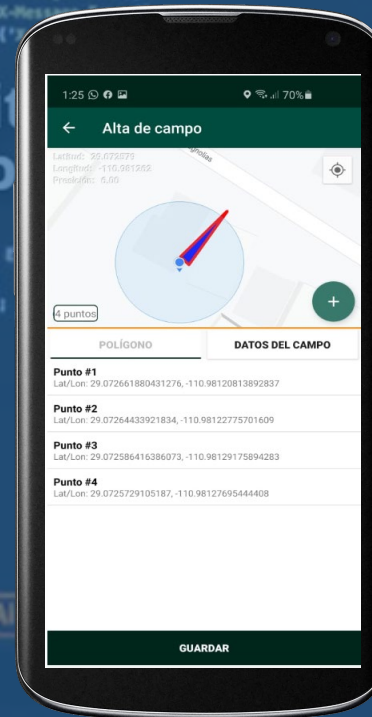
1:25 70%

Alta de campo

Latitud: 29.072579
Longitud: -110.981262
Precisión: 6.00

4 puntos

POLÍGONO
DATOS DEL CAMPO

Punto #1
Lat/Lon: 29.072661880431276, -110.98120813892837

Punto #2
Lat/Lon: 29.07264433921834, -110.98122775701609

Punto #3
Lat/Lon: 29.072586416386073, -110.98129175894283

Punto #4
Lat/Lon: 29.0725729105187, -110.98127695444408

GUARDAR